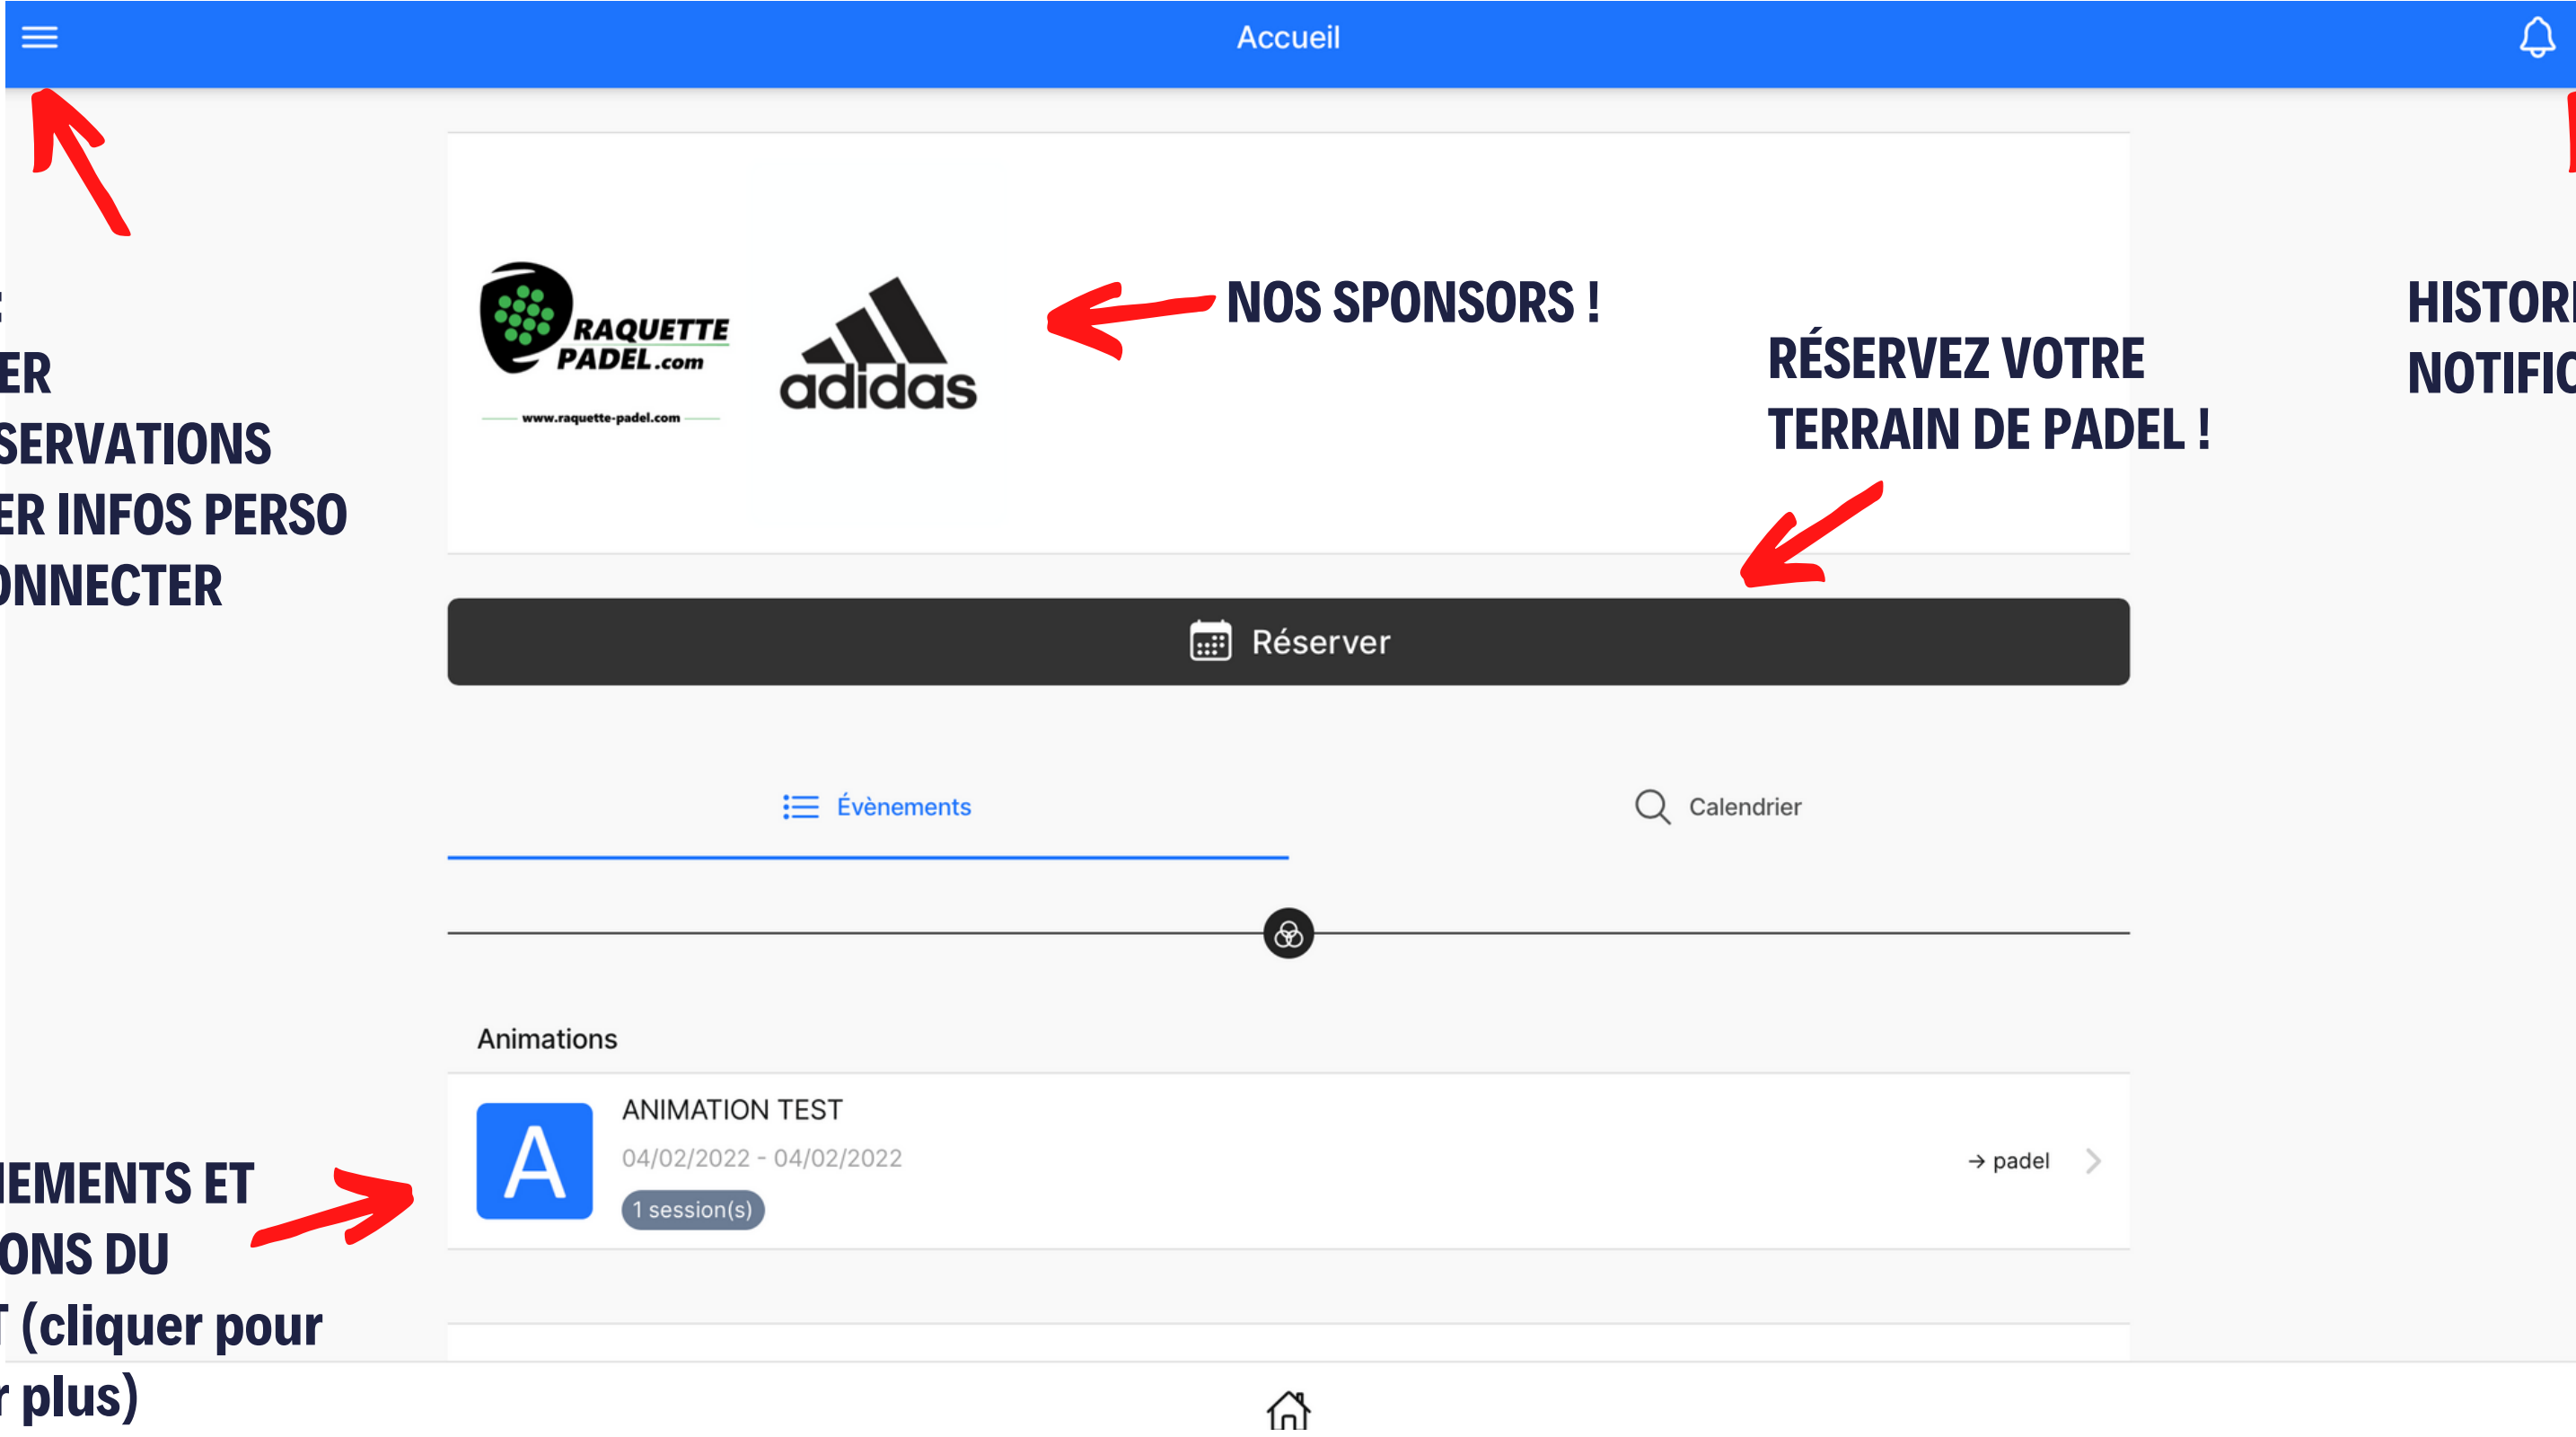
Accueil

:
ER
SERVATIONS
ER INFOS PERSO
ONNECTER

RAQUETTE PADEL.com
www.raquette-padel.com

adidas

NOS SPONSORS !

RÉSERVEZ VOTRE TERRAIN DE PADEL !

HISTORI
NOTIFIC

Réserver

Évènements

Calendrier

Animations

ANIMATION TEST
04/02/2022 - 04/02/2022
1 session(s)

→ padel

IEMENTS ET
ONS DU
T (cliquer pour
r plus)